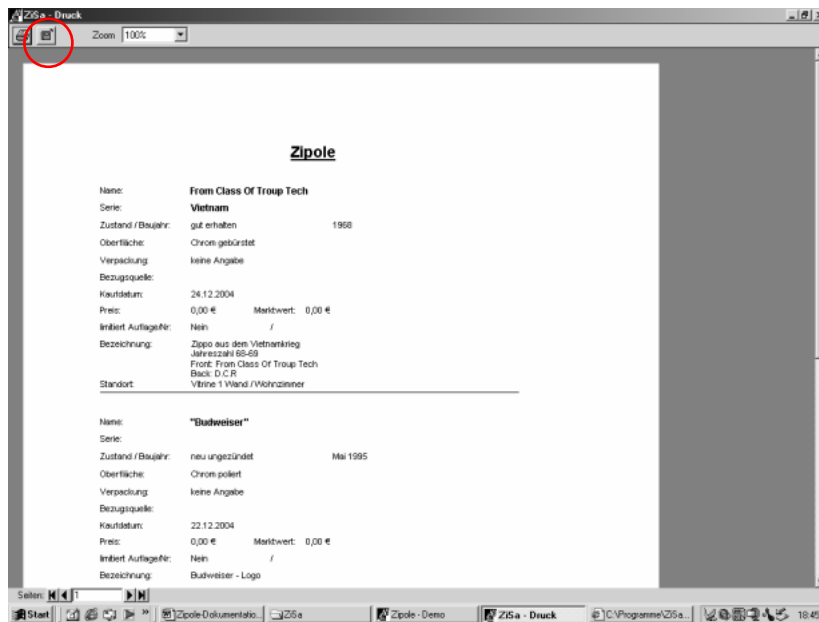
ZiSa - Druck

Zoom 100%

Zipole

Name: From Class Of Troup Tech
Serie: Vietnam
Zustand / Baujahr: gut erhalten 1968
Oberfläche: Chrom gebürstet
Verpackung: keine Angabe
Bezugsquelle:
Kaufdatum: 24.12.2004
Preis: 0,00 € Marktwert: 0,00 €
limitiert Auflage/Nr: Nein /
Bezeichnung: Zippo aus dem Vietnamkrieg
Jahreszahl 68-69
Front: From Class Of Troup Tech
Back: D.C.R
Standort: Vitrine 1 Wand / Wohnzimmer

Name: "Budweiser"
Serie:
Zustand / Baujahr: neu ungezündet Mai 1995
Oberfläche: Chrom poliert
Verpackung: keine Angabe
Bezugsquelle:
Kaufdatum: 22.12.2004
Preis: 0,00 € Marktwert: 0,00 €
limitiert Auflage/Nr: Nein /
Bezeichnung: Budweiser - Logo

Seiten: 1

Start | Zipole-Dokumentatio... | ZiSa | Zipole - Demo | ZiSa - Druck | C:\Programme\ZiSa... | 18:45